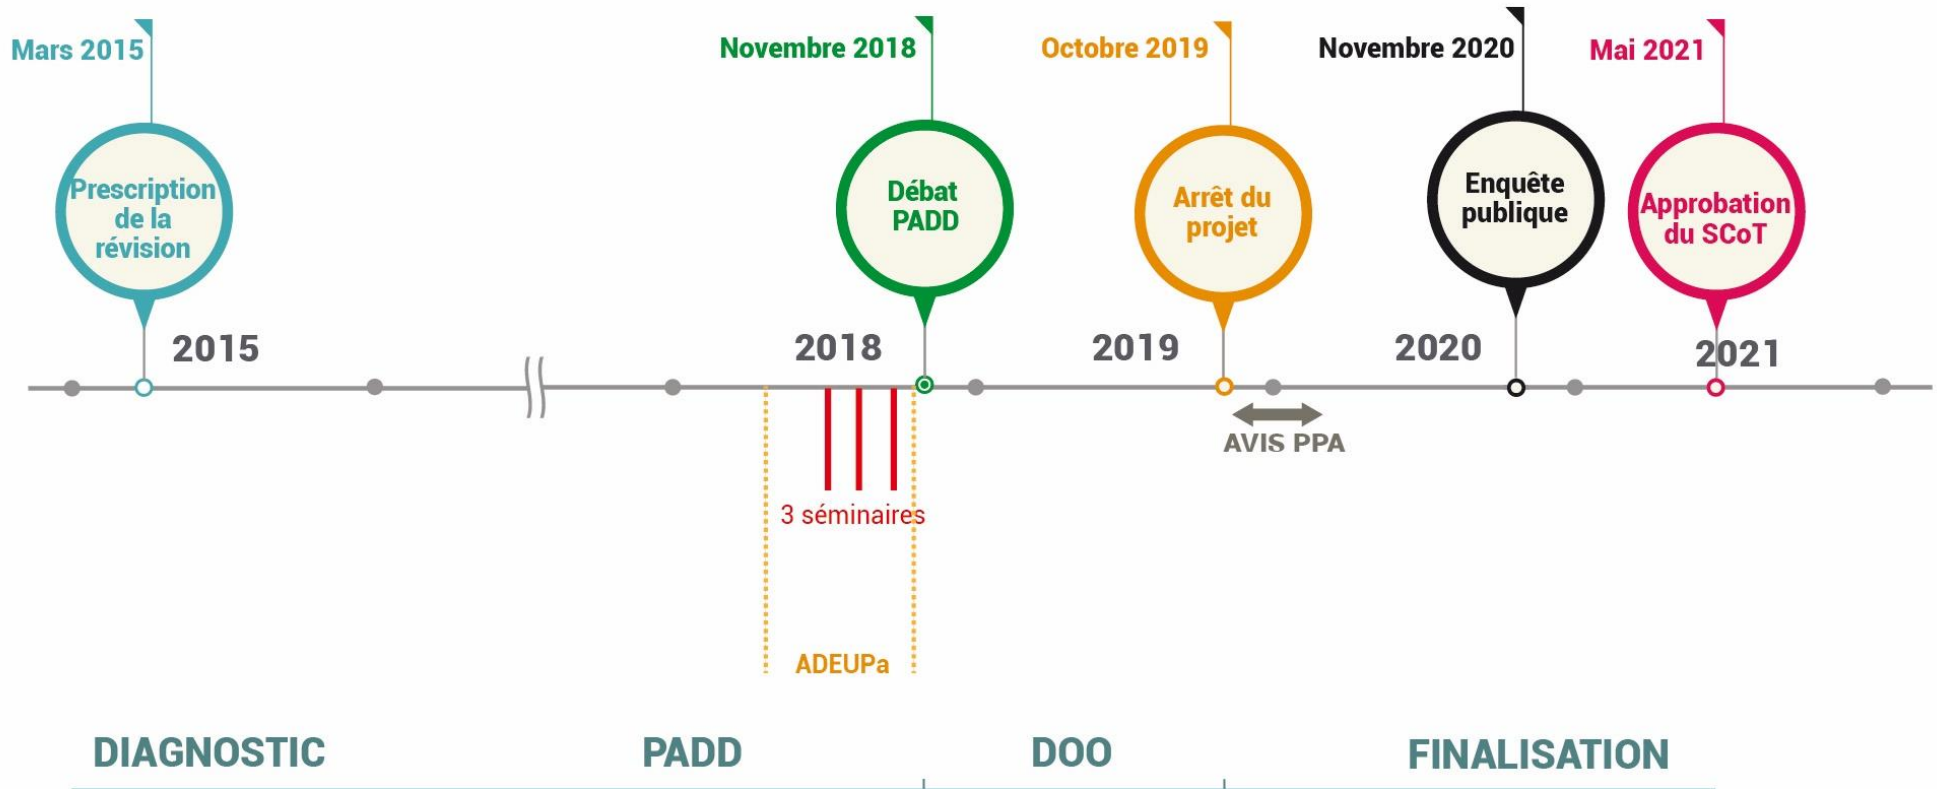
Mars 2015
Prescription de la révision
2015

Novembre 2018
Débat PADD
2018

Octobre 2019
Arrêt du projet
2019

Novembre 2020
Enquête publique
2020

Mai 2021
Approbation du SCoT
2021

AVIS PPA

3 séminaires

ADEUPa

DIAGNOSTIC
PADD
DOO
FINALISATION